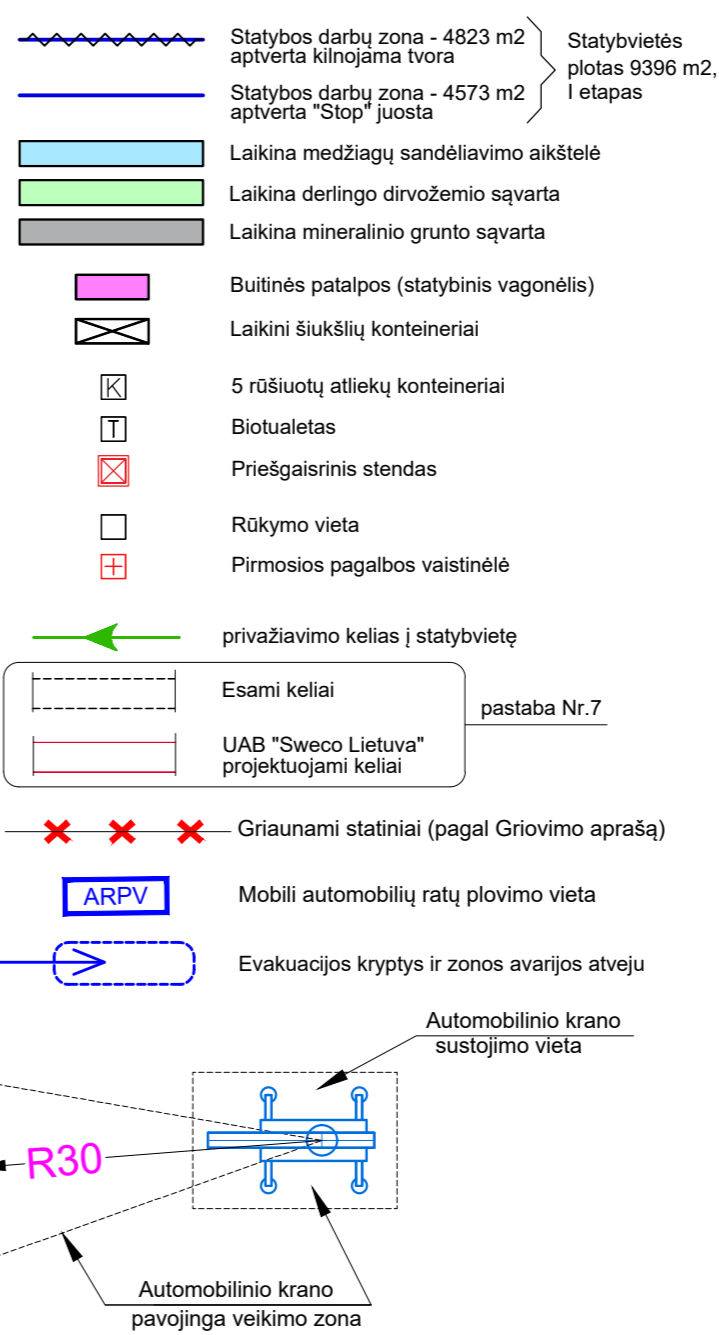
Statybos darbų zona - 4823 m2 aptverta kilnojama tvora

Statybos darbų zona - 4573 m2 aptverta "Stop" juosta

Statybvietės plotas 9396 m2, I etapas

Laikina medžiagų sandėliavimo aikštelė

Laikina derlingo dirvožemio sąvarta

Laikina mineralinio grunto sąvarta

Buitinės patalpos (statybinis vagonėlis)

Laikini šiukšlių konteineriai

K

5 rūšiuotų atliekų konteineriai

T

Biotualetas

Priešgaisrinis stendas

Rūkymo vieta

Pirmosios pagalbos vaistinėlė

privažiavimo kelias į statybvietę

Esami keliai

UAB "Sweco Lietuva" projektuojami keliai

pastaba Nr.7

Griaunami statiniai (pagal Griovimo aprašą)

ARPV

Mobili automobilių ratų plovimo vieta

Evakuacijos kryptys ir zonos avarijos atveju

Automobilinio krano sustojimo vieta

R30

Automobilinio krano pavojinga veikimo zona